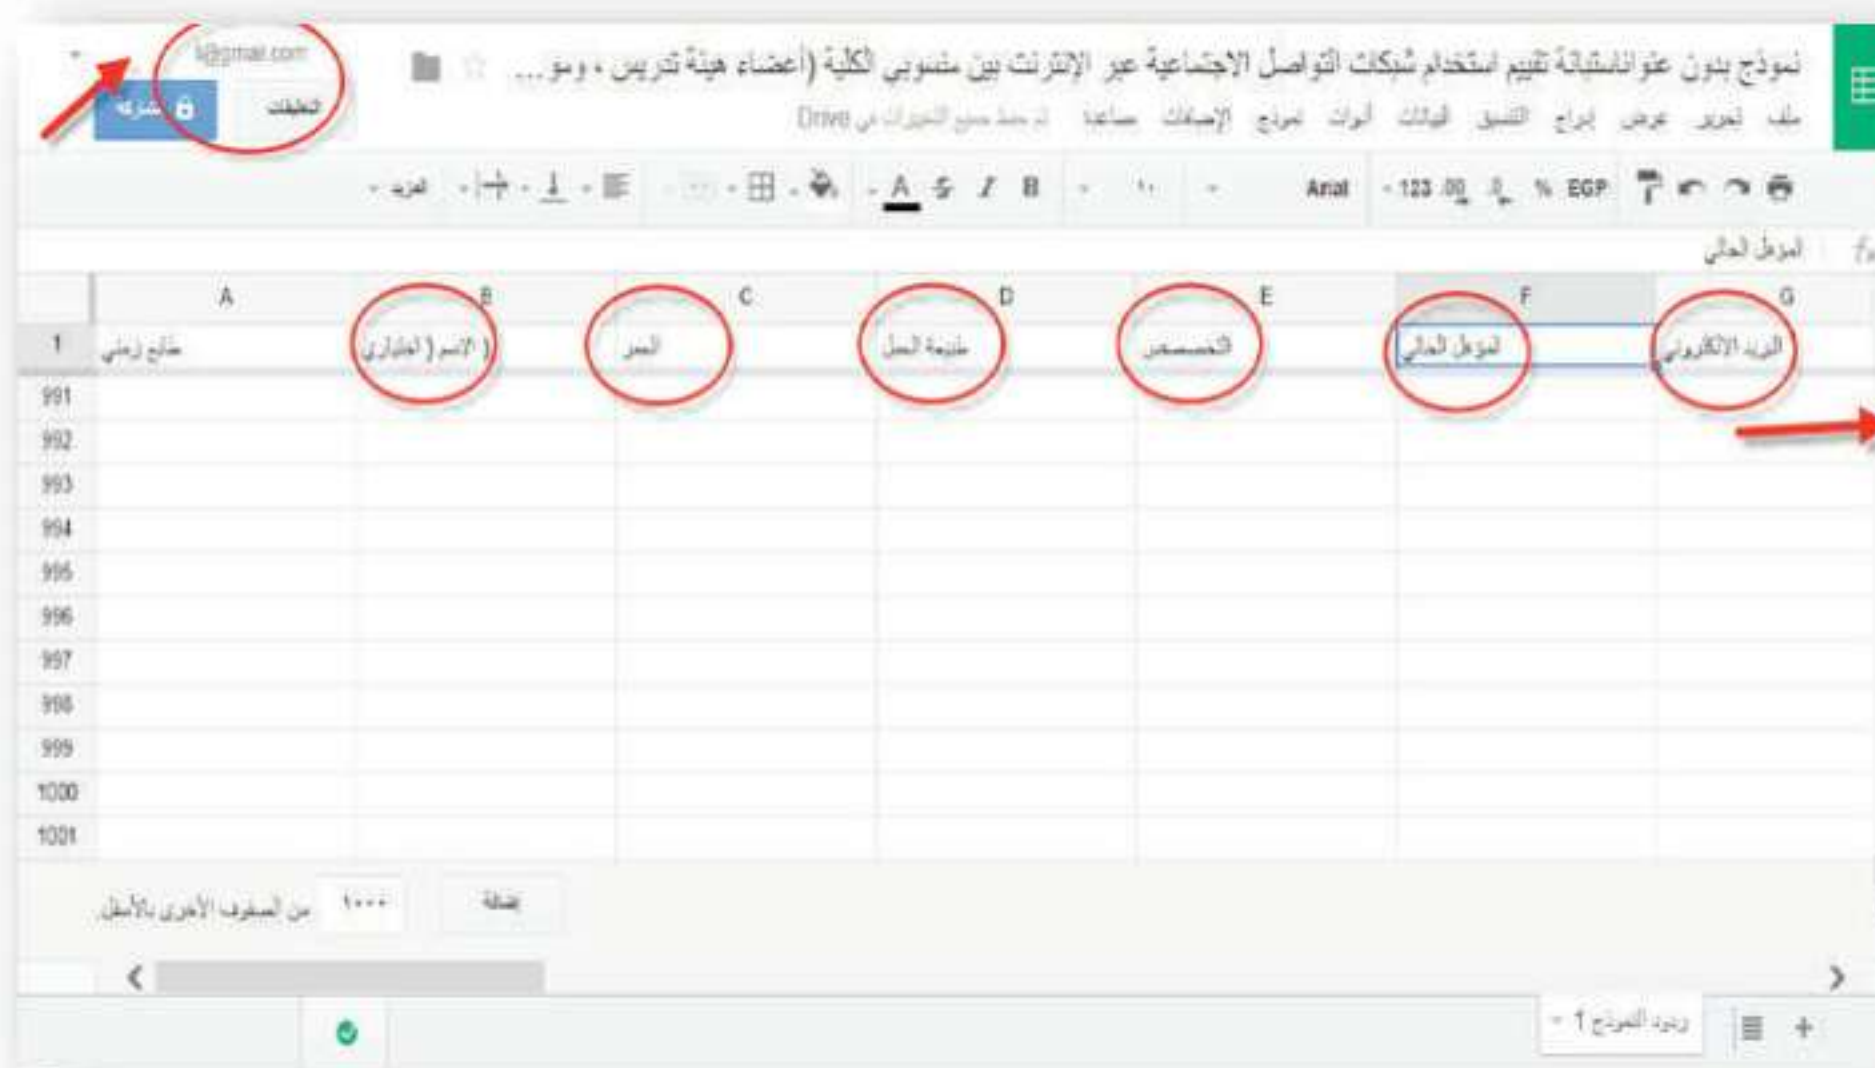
نموذج بدون عنوانالاستبانة تقييم استخدام شبكات التواصل الاجتماعية عبر الإنترنت بين منسوبي الكلية (أعضاء هيئة تدريس ، ومو...
ملف تحرير عرض إدراج التنسيق البيانات أدوات نموذج الإضافات مساعدة تم حفظ جميع التغييرات في Drive

k@gmail.com
التعليقات
مشاركة

المزيد Arial 123 .00 .0 % EGP

fx المؤهل الحالي

| | A | B | C | D | E | F | G |
|---|---|---|---|---|---|---|---|
| 1 | طابع زمني | الاسم (اختياري) | العمر | طبيعة العمل | التخصص | المؤهل الحالي | البريد الالكتروني |
| 991 | | | | | | | |
| 992 | | | | | | | |
| 993 | | | | | | | |
| 994 | | | | | | | |
| 995 | | | | | | | |
| 996 | | | | | | | |
| 997 | | | | | | | |
| 998 | | | | | | | |
| 999 | | | | | | | |
| 1000 | | | | | | | |
| 1001 | | | | | | | |

إضافة ١٠٠٠ من الصفوف الأخرى بالأسفل

ردود النموذج 1